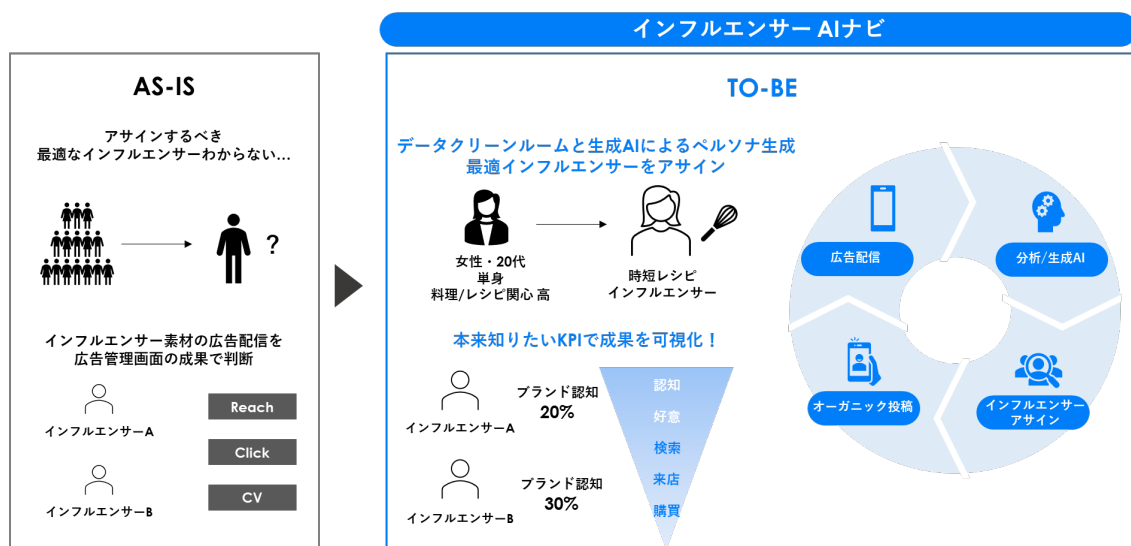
インフルエンサー AIナビ

AS-IS

アサインするべき
最適なインフルエンサーわからない…

?

インフルエンサー素材の広告配信を
広告管理画面の成果で判断

インフルエンサーA

インフルエンサーB

Reach

Click

CV

TO-BE

データクリーンルームと生成AIによるペルソナ生成
最適インフルエンサーをアサイン

女性・20代
単身
料理/レシピ関心 高

時短レシピ
インフルエンサー

本来知りたいKPIで成果を可視化！

インフルエンサーA

ブランド認知
20%

インフルエンサーB

ブランド認知
30%

認知
好意
検索
来店
購買

広告配信

分析/生成AI

オーガニック投稿

インフルエンサー
アサイン